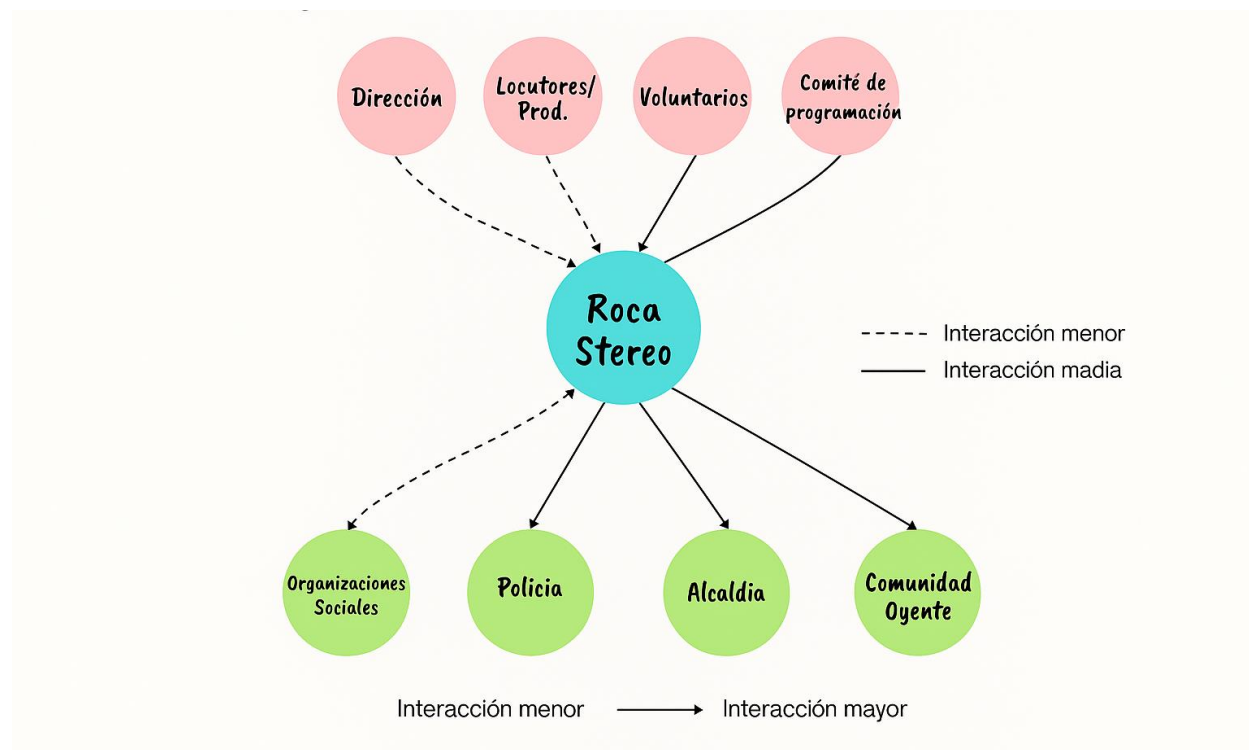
Dirección

Locutores/ Prod.

Voluntarios

Comité de programación

Roca Stereo

Interacción menor

Interacción madia

Organizaciones Sociales

Policia

Alcaldia

Comunidad Oyente

Interacción menor → Interacción mayor